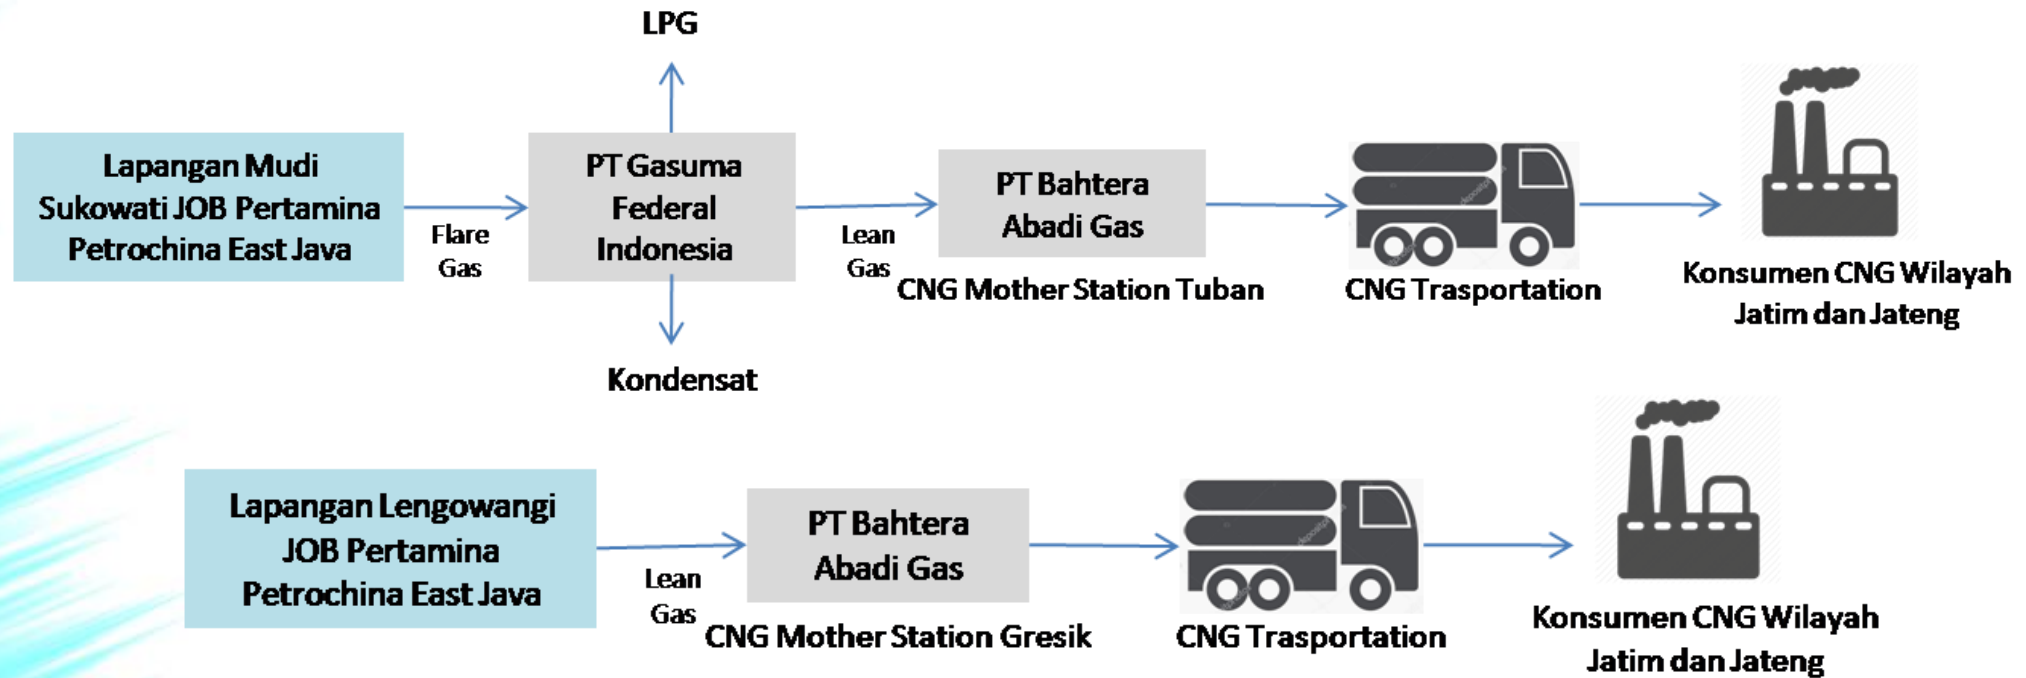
LPG

Lapangan Mudi Sukowati JOB Pertamina Petrochina East Java

Flare Gas

PT Gasuma Federal Indonesia

Lean Gas

PT Bahtera Abadi Gas

CNG Mother Station Tuban

CNG Trasportation

Konsumen CNG Wilayah Jatim dan Jateng

Kondensat

Lapangan Lengowangi JOB Pertamina Petrochina East Java

Lean Gas

PT Bahtera Abadi Gas

CNG Mother Station Gresik

CNG Trasportation

Konsumen CNG Wilayah Jatim dan Jateng